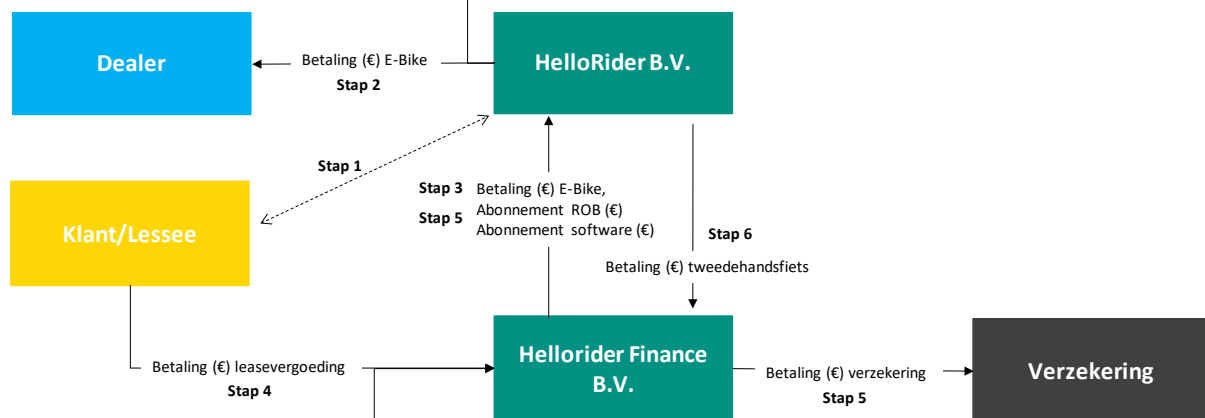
Dealer

Betaling (€) E-Bike
Stap 2

HelloRider B.V.

Stap 1

Klant/Lessee

Stap 3 Betaling (€) E-Bike,
Stap 5 Abonnement ROB (€)
Abonnement software (€)

Stap 6
Betaling (€) tweedehandsfiets

Betaling (€) leasevergoeding
Stap 4

Hellorider Finance B.V.

Betaling (€) verzekering
Stap 5

Verzekering